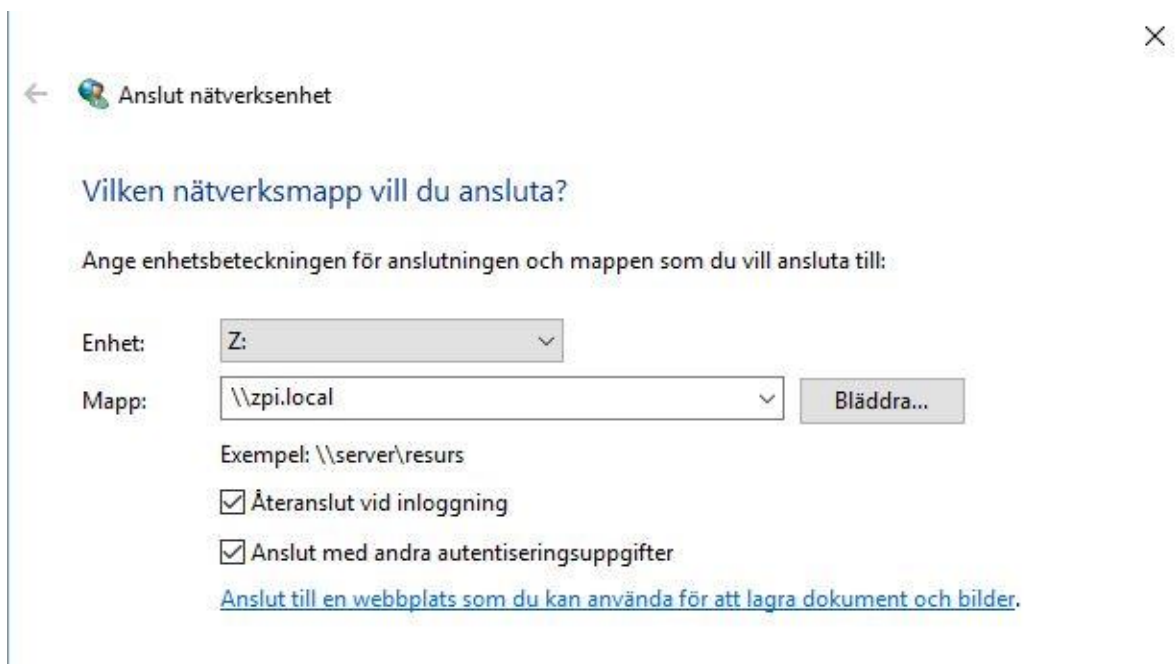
×

← Anslut nätverksenhet

Vilken nätverksmapp vill du ansluta?

Ange enhetsbeteckningen för anslutningen och mappen som du vill ansluta till:

Enhet: Z:

Mapp: \\zpi.local Bläddra...

Exempel: \\server\resurs

☑ Återanslut vid inloggning

☑ Anslut med andra autentiseringsuppgifter

Anslut till en webbplats som du kan använda för att lagra dokument och bilder.